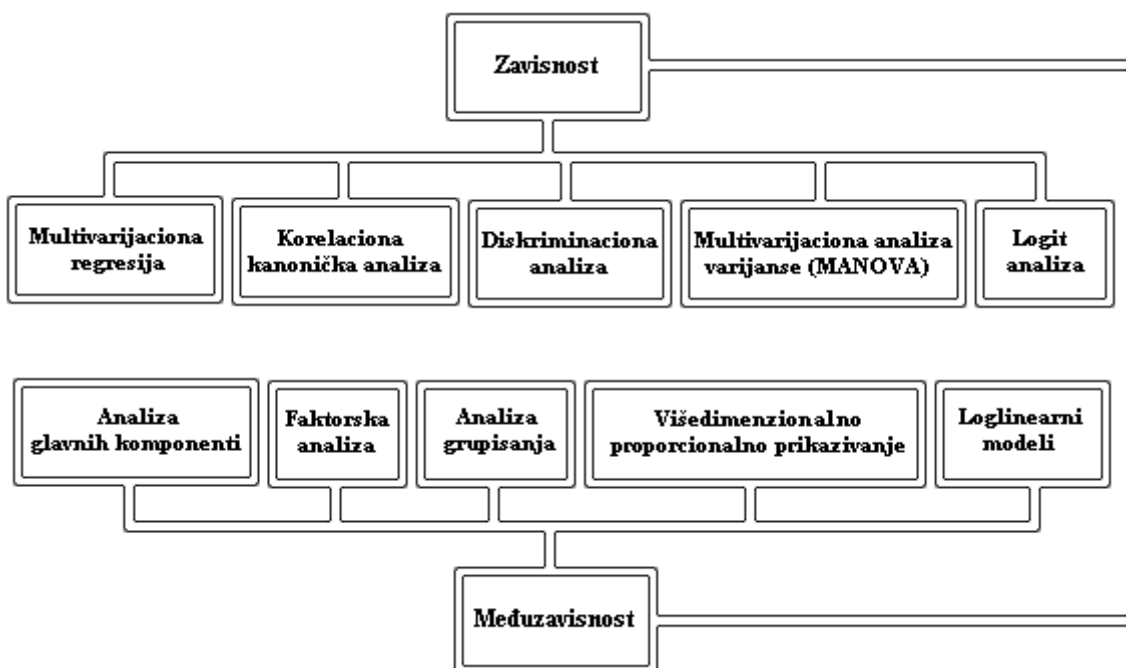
Zavisnost

Multivarijaciona regresija

Korelaciona kanonička analiza

Diskriminaciona analiza

Multivarijaciona analiza varijanse (MANOVA)

Logit analiza

Analiza glavnih komponenti

Faktorska analiza

Analiza grupisanja

Višedimenzionalno proporcionalno prikazivanje

Loglinearni modeli

Međuzavisnost